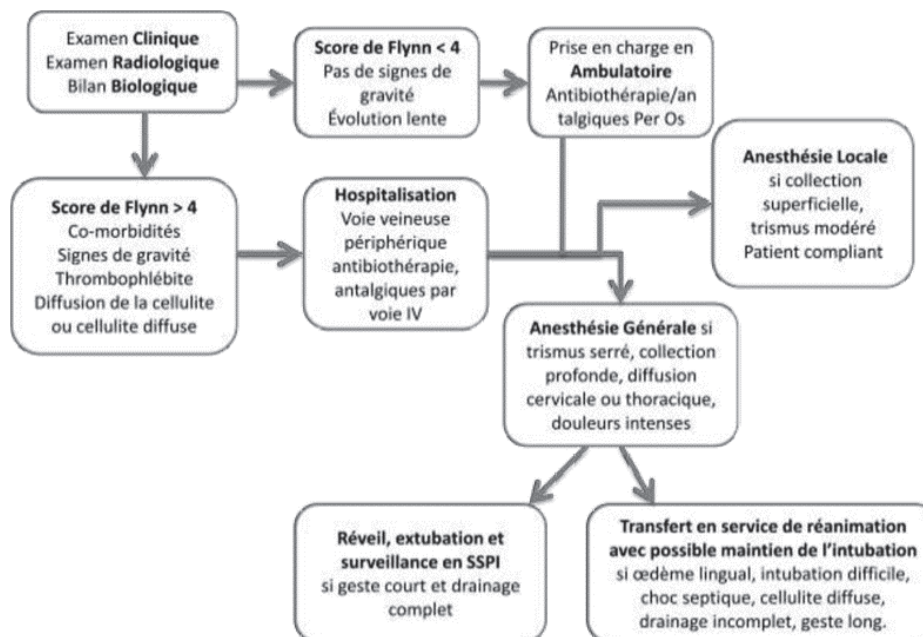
Examen **Clinique**
Examen **Radiologique**
Bilan **Biologique**

**Score de Flynn < 4**
Pas de signes de gravité
Évolution lente

Prise en charge en **Ambulatoire**
Antibiothérapie/antalgiques Per Os

**Score de Flynn > 4**
Co-morbidités
Signes de gravité
Thrombophlébite
Diffusion de la cellulite ou cellulite diffuse

**Hospitalisation**
Voie veineuse périphérique
antibiothérapie, antalgiques par voie IV

**Anesthésie Locale**
si collection superficielle, trismus modéré
Patient compliant

**Anesthésie Générale** si trismus serré, collection profonde, diffusion cervicale ou thoracique, douleurs intenses

**Réveil, extubation et surveillance en SSPI**
si geste court et drainage complet

**Transfert en service de réanimation avec possible maintien de l'intubation**
si œdème lingual, intubation difficile, choc septique, cellulite diffuse, drainage incomplet, geste long.